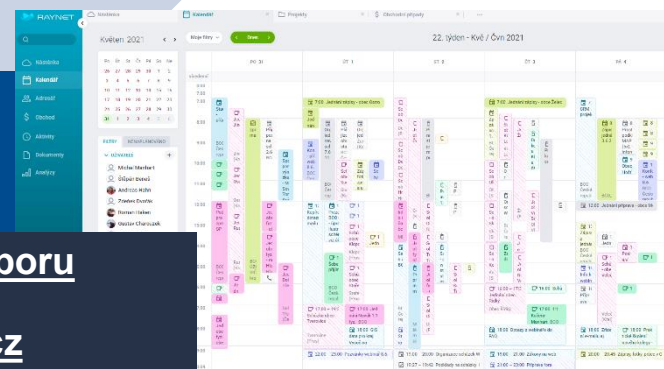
RAYNET

Nástěnka
Kalendář
Projekty
Obchodní případy

Nástěnka
Kalendář
Adresář
Obchod
Aktivity
Dokumenty
Analýzy

Květen 2021
Moje filtry
Dnes

22. týden - Kvě / Čvn 2021

PO 31
ÚT 1
ST 2
ČT 3
PÁ 4

celodenní

7:00 Jednání týmu - obchod
7:00 Jednání týmu - obchod

Michal Merhart
Štěpán Dvořák
Andreas Hahn
Zdeněk Dvořák
Norbert Haben
Gustav Charousek

poru

cz